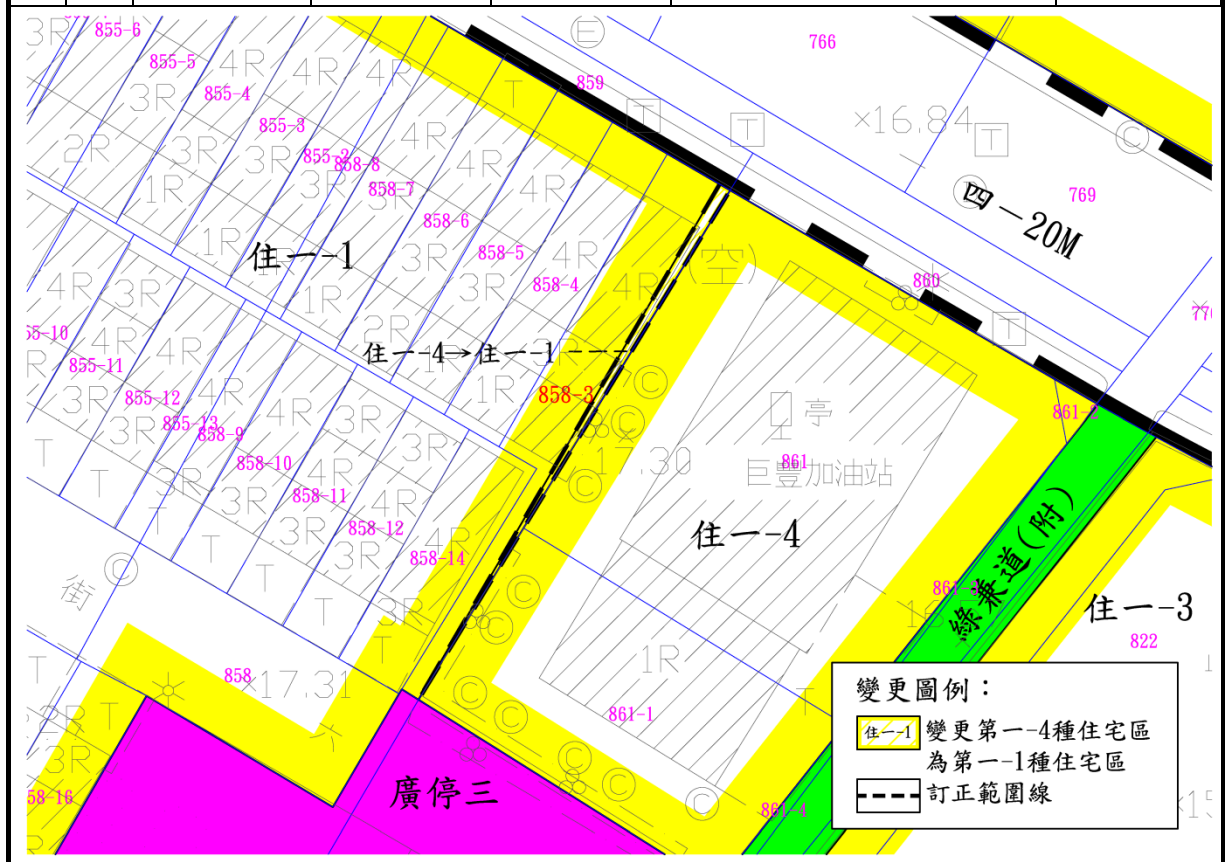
3R 855-6
855-5 4R 4R 4R
3R 855-4
855-3
2R 3R 3R 855-2 858-8
1R 3R 858-7 3R
1R 858-6 4R 4R
住一-1 3R 858-5 4R
4R 3R 1R 3R 858-4 4R
55-10 4R 2R
855-11 4R
住一-4→住一-1
R 3R 855-12 4R 1R
855-13 858-9 4R 3R 858-3
T 858-10 4R 3R
3R 858-11 4R
T 3R 858-12
T 3R 858-14 4R
T T 3R
T 3R
街 T
858 17.31
2R T
3R
58-16
廣停三
859
766
×16.84
769
四-20M
860
(空)
770
861-2
亭
861
17.30
巨豐加油站
住一-4
861-3
綠兼道(附)
住一-3
822
1R
861-1
861-4
T T T T T T
變更圖例：
住一-1 變更第一-4種住宅區為第一-1種住宅區
訂正範圍線